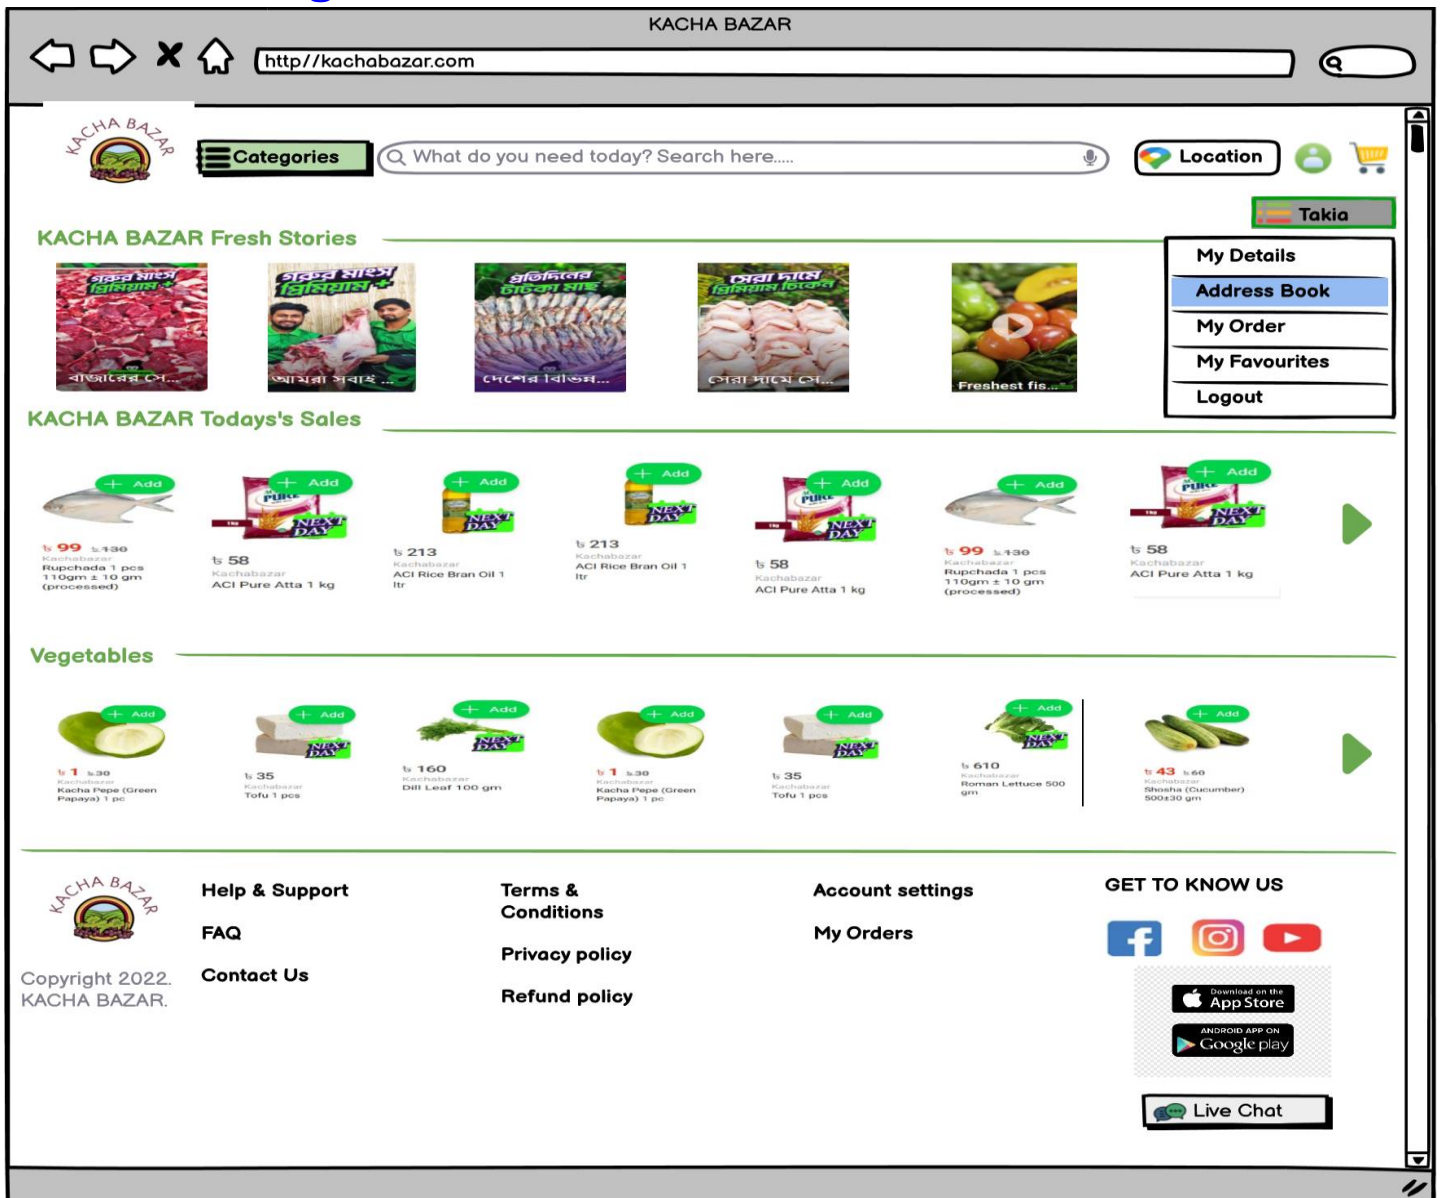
KACHA BAZAR

http//kachabazar.com

KACHA BAZAR

Categories

What do you need today? Search here.....

Location

Takia

My Details

Address Book

My Order

My Favourites

Logout

KACHA BAZAR Fresh Stories

গরুর মাংস প্রিমিয়াম+
বাজারের সে...

গরুর মাংস প্রিমিয়াম+
আমরা সবাই ...

প্রতিদিনের টাটকা মাছ
দেশের বিভিন্ন...

সেরা দামে প্রিমিয়াম চিকেন
সেরা দামে সে...

Freshest fis...

KACHA BAZAR Todays's Sales

+ Add
৳ 99 ৳ 130
Kachabazar
Rupchada 1 pcs 110gm ± 10 gm (processed)

+ Add
৳ 58
Kachabazar
ACI Pure Atta 1 kg

+ Add
৳ 213
Kachabazar
ACI Rice Bran Oil 1 ltr

+ Add
৳ 213
Kachabazar
ACI Rice Bran Oil 1 ltr

+ Add
৳ 58
Kachabazar
ACI Pure Atta 1 kg

+ Add
৳ 99 ৳ 130
Kachabazar
Rupchada 1 pcs 110gm ± 10 gm (processed)

+ Add
৳ 58
Kachabazar
ACI Pure Atta 1 kg

Vegetables

+ Add
৳ 1 ৳ 30
Kachabazar
Kacha Pepe (Green Papaya) 1 pc

+ Add
৳ 35
Kachabazar
Tofu 1 pcs

+ Add
৳ 160
Kachabazar
Dill Leaf 100 gm

+ Add
৳ 1 ৳ 30
Kachabazar
Kacha Pepe (Green Papaya) 1 pc

+ Add
৳ 35
Kachabazar
Tofu 1 pcs

+ Add
৳ 610
Kachabazar
Roman Lettuce 500 gm

+ Add
৳ 43 ৳ 60
Kachabazar
Shosha (Cucumber) 500±30 gm

KACHA BAZAR

Copyright 2022. KACHA BAZAR.

Help & Support

FAQ

Contact Us

Terms & Conditions

Privacy policy

Refund policy

Account settings

My Orders

GET TO KNOW US

Download on the App Store

ANDROID APP ON Google play

Live Chat